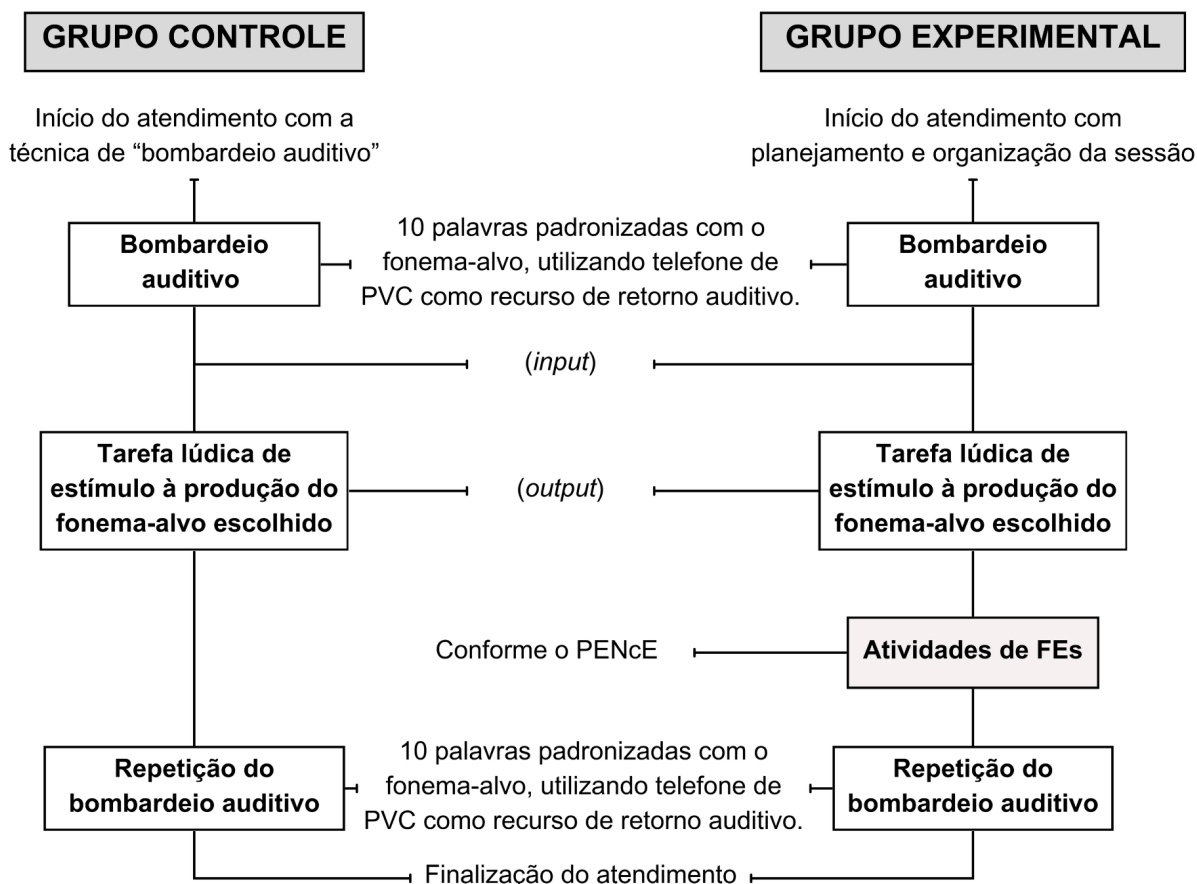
GRUPO CONTROLE

GRUPO EXPERIMENTAL

Início do atendimento com a técnica de "bombardeio auditivo"

Início do atendimento com planejamento e organização da sessão

Bombardeio auditivo

10 palavras padronizadas com o fonema-alvo, utilizando telefone de PVC como recurso de retorno auditivo.

Bombardeio auditivo

(input)

Tarefa lúdica de estímulo à produção do fonema-alvo escolhido

(output)

Tarefa lúdica de estímulo à produção do fonema-alvo escolhido

Conforme o PENcE

Atividades de FEs

Repetição do bombardeio auditivo

10 palavras padronizadas com o fonema-alvo, utilizando telefone de PVC como recurso de retorno auditivo.

Repetição do bombardeio auditivo

Finalização do atendimento